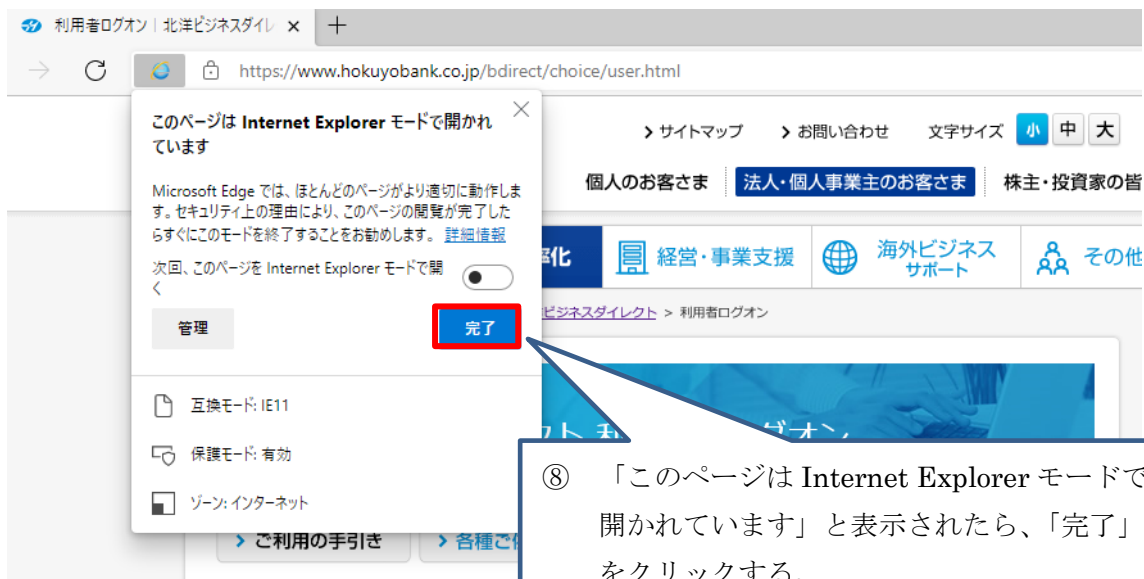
利用者ログオン｜北洋ビジネスダイレ ×
+
https://www.hokuyobank.co.jp/bdirect/choice/user.html

このページは Internet Explorer モードで開かれています
×
Microsoft Edge では、ほとんどのページがより適切に動作します。セキュリティ上の理由により、このページの閲覧が完了したらすぐにこのモードを終了することをお勧めします。詳細情報
次回、このページを Internet Explorer モードで開く
管理
完了
互換モード: IE11
保護モード: 有効
ゾーン: インターネット

> サイトマップ　> お問い合わせ　文字サイズ 小 中 大
個人のお客さま　法人・個人事業主のお客さま　株主・投資家の皆
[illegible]化　経営・事業支援　海外ビジネスサポート　その他
ビジネスダイレクト > 利用者ログオン
> ご利用の手引き　> 各種ご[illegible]

⑧　「このページは Internet Explorer モードで開かれています」と表示されたら、「完了」をクリックする。